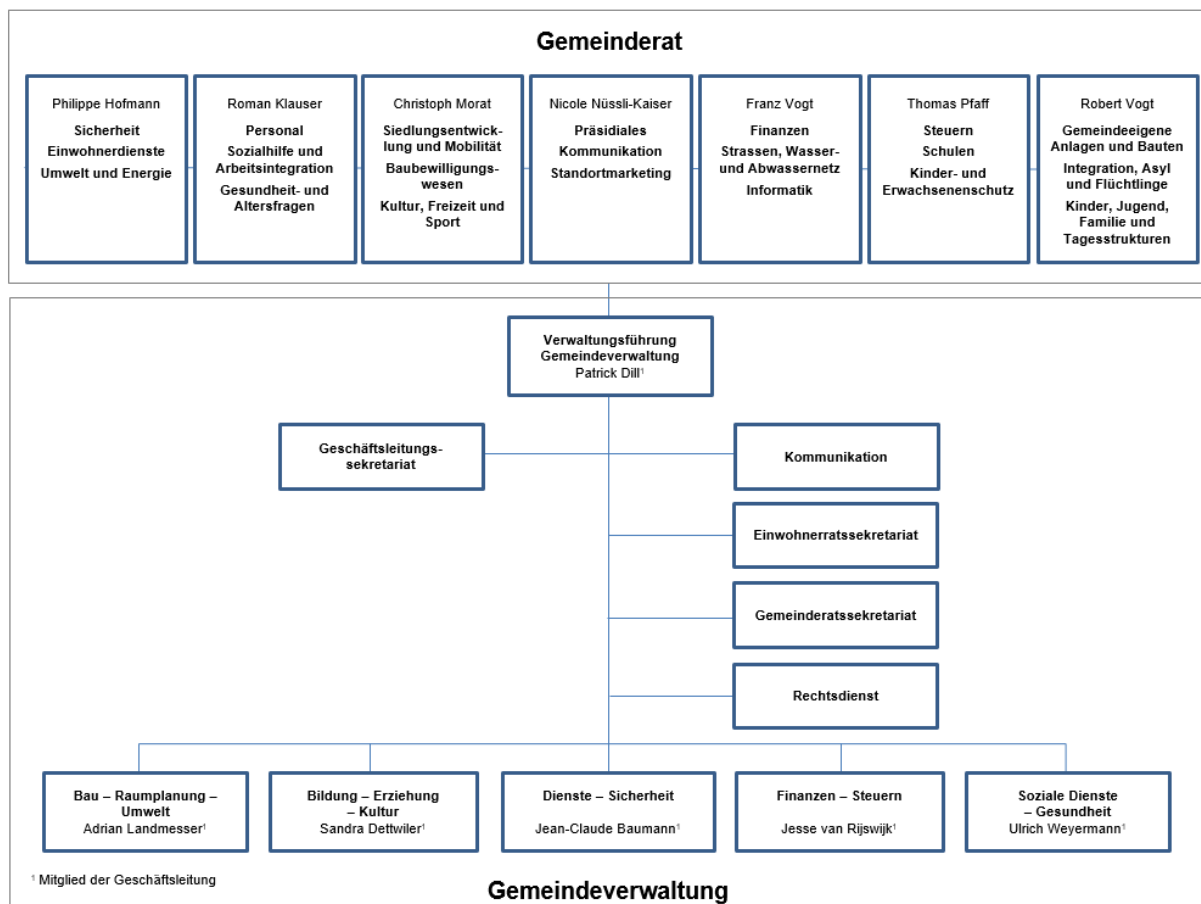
Gemeinderat

Philippe Hofmann
Sicherheit
Einwohnerdienste
Umwelt und Energie

Roman Klauser
Personal
Sozialhilfe und Arbeitsintegration
Gesundheit- und Altersfragen

Christoph Morat
Siedlungsentwicklung und Mobilität
Baubewilligungswesen
Kultur, Freizeit und Sport

Nicole Nüssli-Kaiser
Präsidiales
Kommunikation
Standortmarketing

Franz Vogt
Finanzen
Strassen, Wasser- und Abwassernetz
Informatik

Thomas Pfaff
Steuern
Schulen
Kinder- und Erwachsenenschutz

Robert Vogt
Gemeindeeigene Anlagen und Bauten
Integration, Asyl und Flüchtlinge
Kinder, Jugend, Familie und Tagesstrukturen

Verwaltungsführung Gemeindeverwaltung
Patrick Dill$^1$

Geschäftsleitungssekretariat

Kommunikation

Einwohnerratssekretariat

Gemeinderatssekretariat

Rechtsdienst

Bau – Raumplanung – Umwelt
Adrian Landmesser$^1$

Bildung – Erziehung – Kultur
Sandra Dettwiler$^1$

Dienste – Sicherheit
Jean-Claude Baumann$^1$

Finanzen – Steuern
Jesse van Rijswijk$^1$

Soziale Dienste – Gesundheit
Ulrich Weyermann$^1$

$^1$ Mitglied der Geschäftsleitung

Gemeindeverwaltung